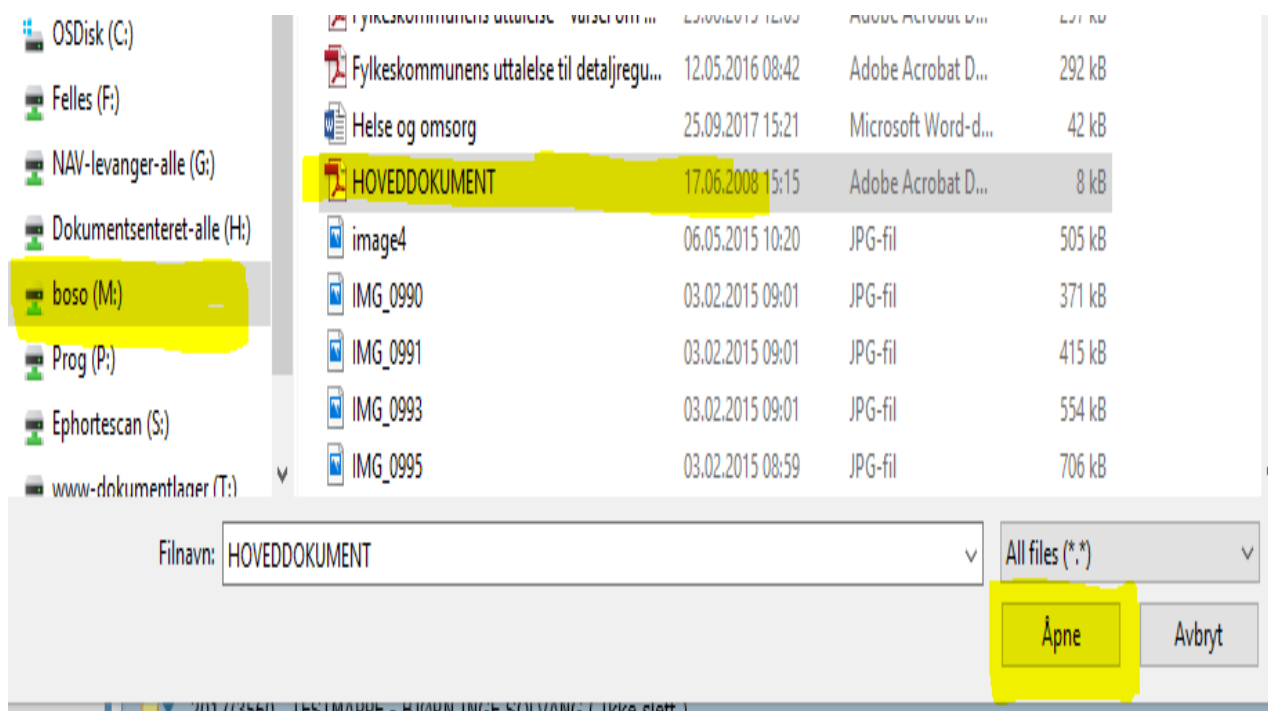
OSDisk (C:)
Felles (F:)
NAV-levanger-alle (G:)
Dokumentsenteret-alle (H:)
boso (M:)
Prog (P:)
Ephortescan (S:)
www-dokumentlager (T:)

| | | | |
|---|---|---|---|
| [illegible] | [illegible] | Adobe Acrobat D... | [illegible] kB |
| Fylkeskommunens uttalelse til detaljregu... | 12.05.2016 08:42 | Adobe Acrobat D... | 292 kB |
| Helse og omsorg | 25.09.2017 15:21 | Microsoft Word-d... | 42 kB |
| HOVEDDOKUMENT | 17.06.2008 15:15 | Adobe Acrobat D... | 8 kB |
| image4 | 06.05.2015 10:20 | JPG-fil | 505 kB |
| IMG_0990 | 03.02.2015 09:01 | JPG-fil | 371 kB |
| IMG_0991 | 03.02.2015 09:01 | JPG-fil | 415 kB |
| IMG_0993 | 03.02.2015 09:01 | JPG-fil | 554 kB |
| IMG_0995 | 03.02.2015 08:59 | JPG-fil | 706 kB |

Filnavn: HOVEDDOKUMENT
All files (*.*)
Åpne
Avbryt
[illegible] TESTMAPPE - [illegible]